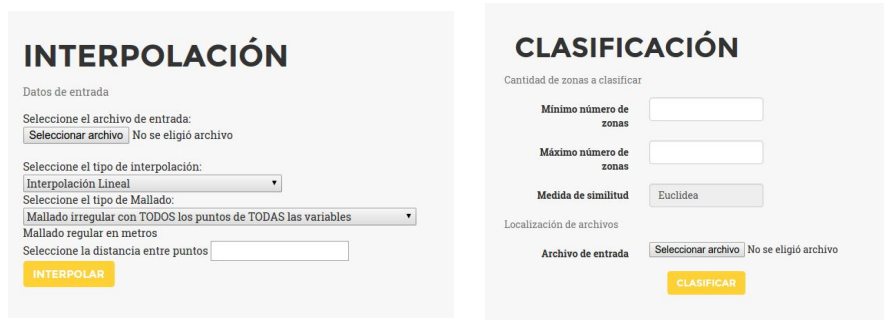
INTERPOLACIÓN

Datos de entrada

Seleccione el archivo de entrada:
Seleccionar archivo No se eligió archivo

Seleccione el tipo de interpolación:
Interpolación Lineal
Seleccione el tipo de Mallado:
Mallado irregular con TODOS los puntos de TODAS las variables
Mallado regular en metros
Seleccione la distancia entre puntos
INTERPOLAR

CLASIFICACIÓN

Cantidad de zonas a clasificar

Mínimo número de zonas

Máximo número de zonas

Medida de similitud Euclidea

Localización de archivos

Archivo de entrada Seleccionar archivo No se eligió archivo

CLASIFICAR